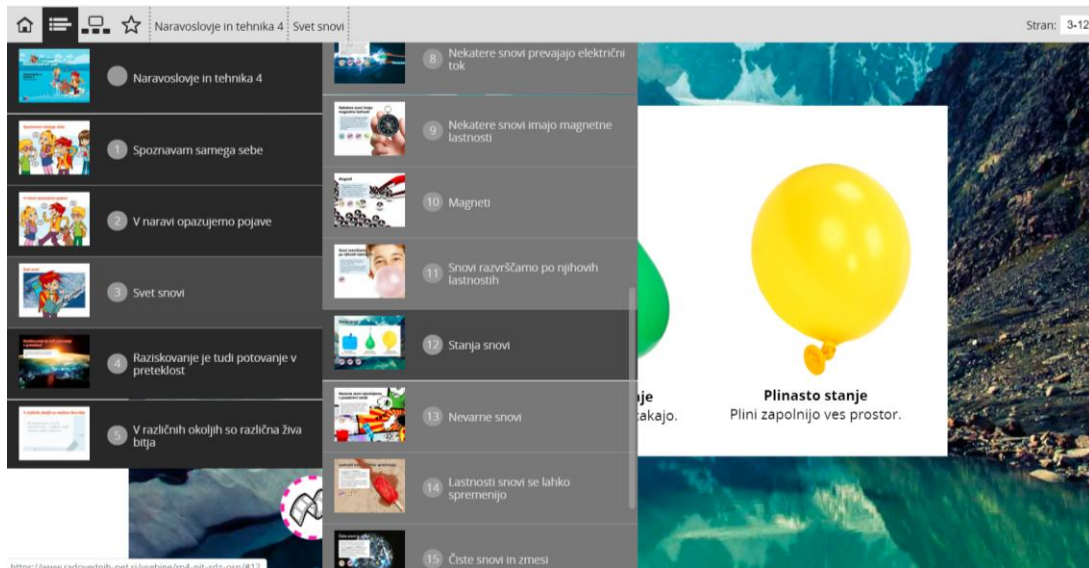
Naravoslovje in tehnika 4 | Svet snovi

Stran: 3-12

Naravoslovje in tehnika 4

1 Spoznavam samega sebe

2 V naravi opazujemo pojave

3 Svet snovi

4 Raziskovanje je tudi potovanje v preteklost

5 V različnih okoljih so različna živa bitja

8 Nekatere snovi prevajajo električni tok

9 Nekatere snovi imajo magnetne lastnosti

10 Magneti

11 Snovi razvrščamo po njihovih lastnostih

12 Stanja snovi

13 Nevarne snovi

14 Lastnosti snovi se lahko spremenijo

15 Čiste snovi in zmesi

je
takajo.

Plinasto stanje
Plini zapolnijo ves prostor.

https://www.radovednih-pet.si/vsebine/rp4-nit-sdz-osn/#12